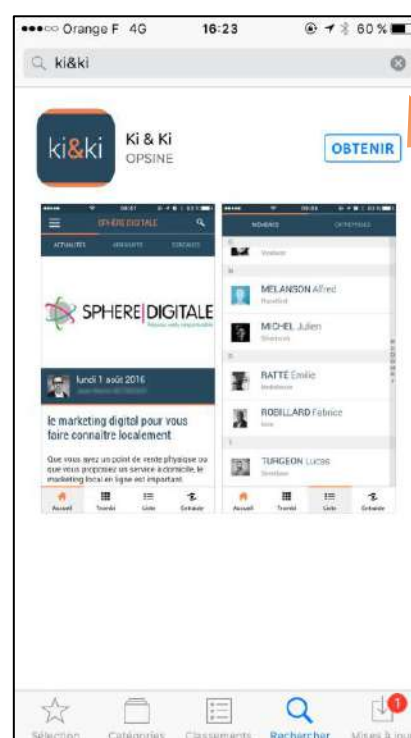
●●●○○ Orange F 4G 16:23 60 %

ki&ki

ki&ki

Ki & Ki
OPSINE

OBTENIR

SPHÈRE DIGITALE

ACTUALITÉS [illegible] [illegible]

SPHERE|DIGITALE

lundi 1 août 2016

le marketing digital pour vous faire connaître localement

Que vous ayez un point de vente physique ou que vous proposiez un service à domicile, le marketing local en ligne est important.

Accueil Trombi Liste Entraide

MEMBRES ENTREPRISES

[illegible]

MELANSON Alfred
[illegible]

MICHEL Julien
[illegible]

RATTÉ Emilie
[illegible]

ROBILLARD Fabrice
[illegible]

TURGEON Lucas
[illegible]

Accueil Trombi Liste Entraide

Sélection Catégories Classements Rechercher Mises à jour

1